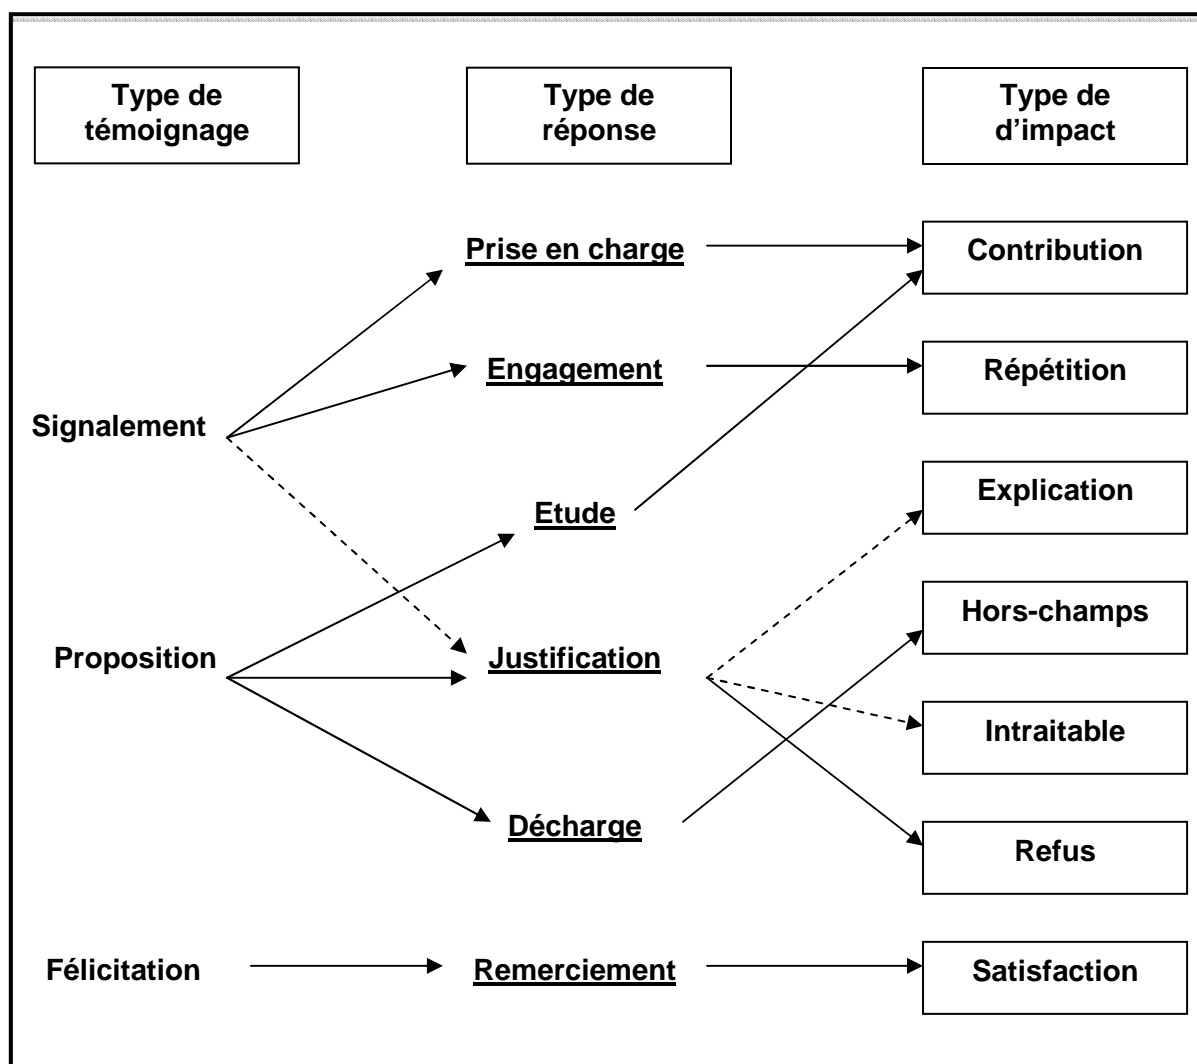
Type de témoignage

Type de réponse

Type de d'impact

Prise en charge

Contribution

Engagement

Répétition

Signalement

Etude

Explication

Hors-champs

Proposition

Justification

Intraitable

Décharge

Refus

Félicitation

Remerciement

Satisfaction